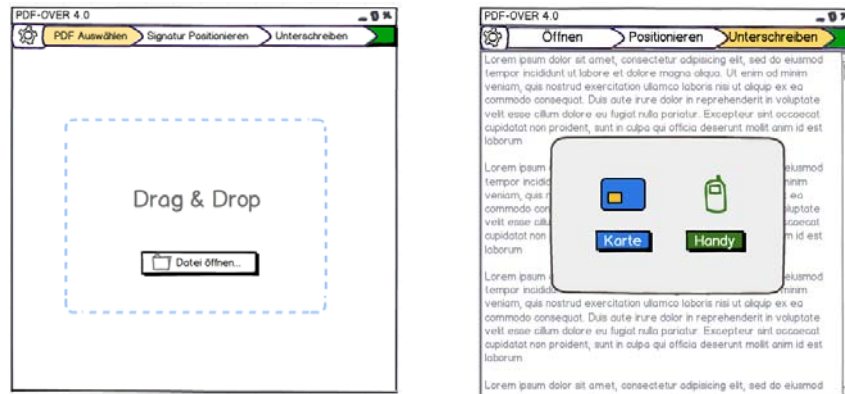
PDF-OVER 4.0

PDF Auswählen | Signatur Positionieren | Unterschreiben

Drag & Drop

Datei öffnen...

PDF-OVER 4.0

Öffnen | Positionieren | Unterschreiben

Lorem ipsum dolor sit amet, consectetur adipisicing elit, sed do eiusmod tempor incididunt ut labore et dolore magna aliqua. Ut enim ad minim veniam, quis nostrud exercitation ullamco laboris nisi ut aliquip ex ea commodo consequat. Duis aute irure dolor in reprehenderit in voluptate velit esse cillum dolore eu fugiat nulla pariatur. Excepteur sint occaecat cupidatat non proident, sunt in culpa qui officia deserunt mollit anim id est laborum

Lorem ipsum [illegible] eiusmod tempor incidid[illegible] minim veniam, quis n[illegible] commodo con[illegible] voluptate velit esse cillu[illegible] occaecat cupidatat non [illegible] m id est laborum

Karte

Handy

Lorem ipsum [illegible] eiusmod tempor incidid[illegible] minim veniam, quis nostrud exercitation ullamco laboris nisi ut aliquip ex ea commodo consequat. Duis aute irure dolor in reprehenderit in voluptate velit esse cillum dolore eu fugiat nulla pariatur. Excepteur sint occaecat cupidatat non proident, sunt in culpa qui officia deserunt mollit anim id est laborum

Lorem ipsum dolor sit amet, consectetur adipisicing elit, sed do eiusmod